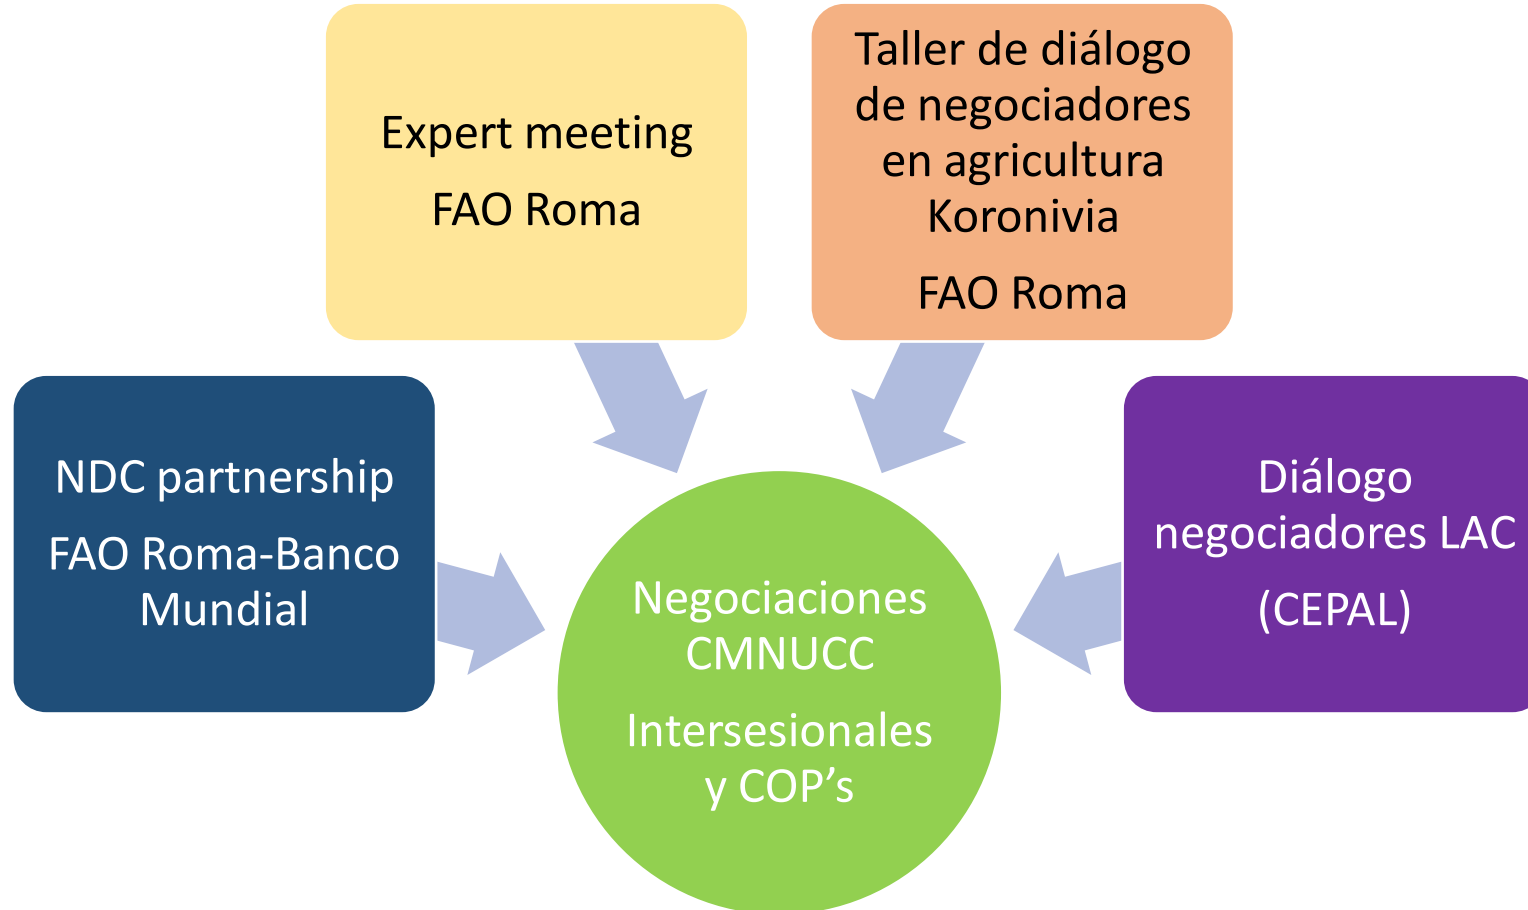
Expert meeting
FAO Roma

Taller de diálogo de negociadores en agricultura Koronivia
FAO Roma

NDC partnership
FAO Roma-Banco Mundial

Negociaciones CMNUCC
Intersesionales y COP’s

Diálogo negociadores LAC
(CEPAL)